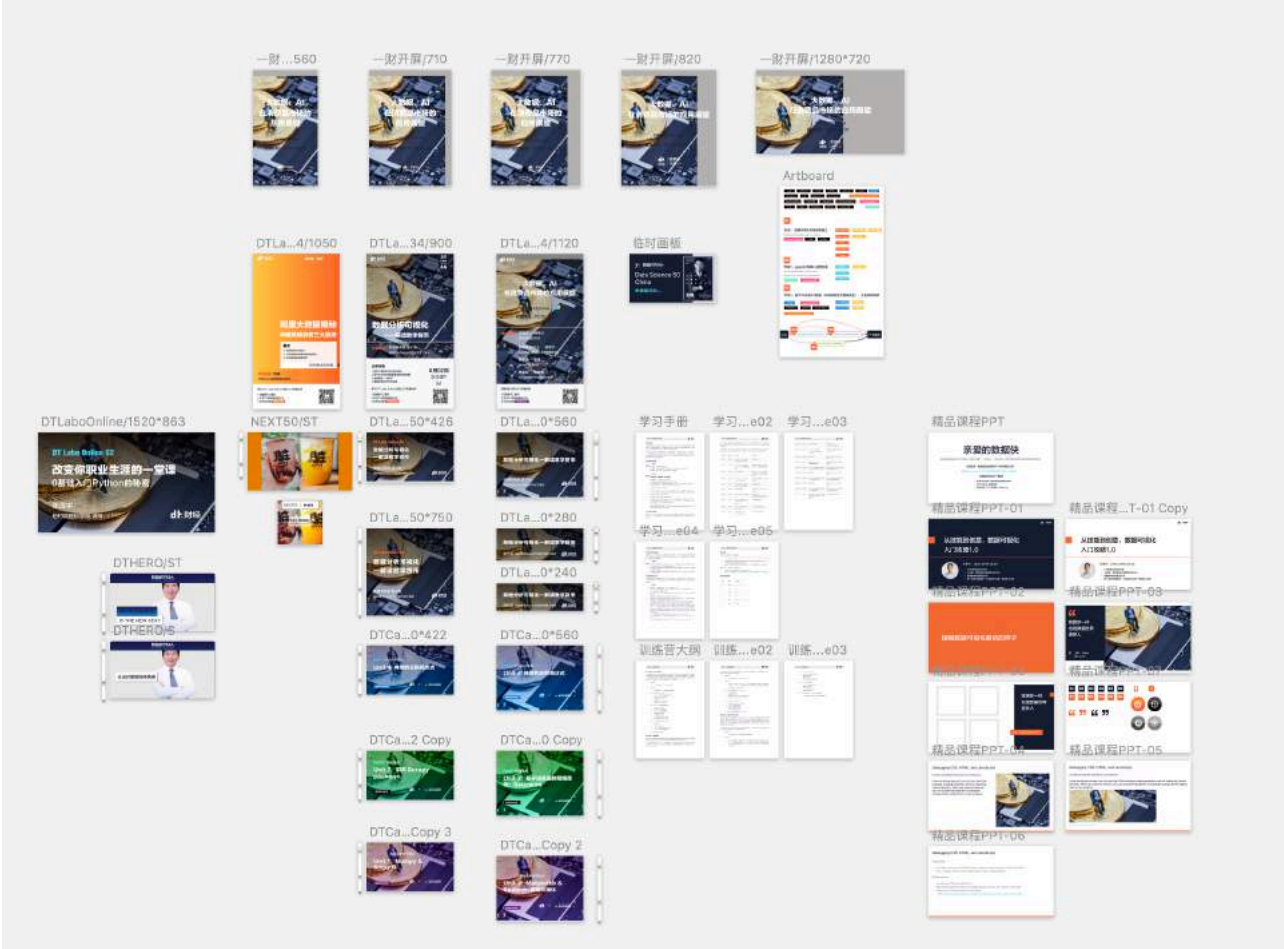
一财...560
一财开屏/710
一财开屏/770
一财开屏/820
一财开屏/1280*720
Artboard
DTLa...4/1050
DTLa...34/900
DTLa...4/1120
临时画板
Data Science 50 China
数据分析勾搭
DTLaboOnline/1520*863
DT Labo Online 02
改变你职业生涯的一堂课
0基础入门Python的秘密
NEXT50/ST
DTLa...50*426
DTLa...0*560
学习手册
学习...e02
学习...e03
精品课程PPT
亲爱的数据侠
精品课程PPT-01
精品课程...T-01 Copy
从提取到洞察，数据可视化入门攻略1.0
从提取到洞察，数据可视化入门攻略1.0
DTLa...50*750
DTLa...0*280
DTLa...0*240
学习...e04
学习...e05
DTHERO/ST
DTHERO/S
精品课程PPT-02
精品课程PPT-03
DTCa...0*422
DTCa...0*560
训练营大纲
训练...e02
训练...e03
精品课程PPT-04
精品课程PPT-05
DTCa...2 Copy
DTCa...0 Copy
DTCa...Copy 3
DTCa...Copy 2
精品课程PPT-06